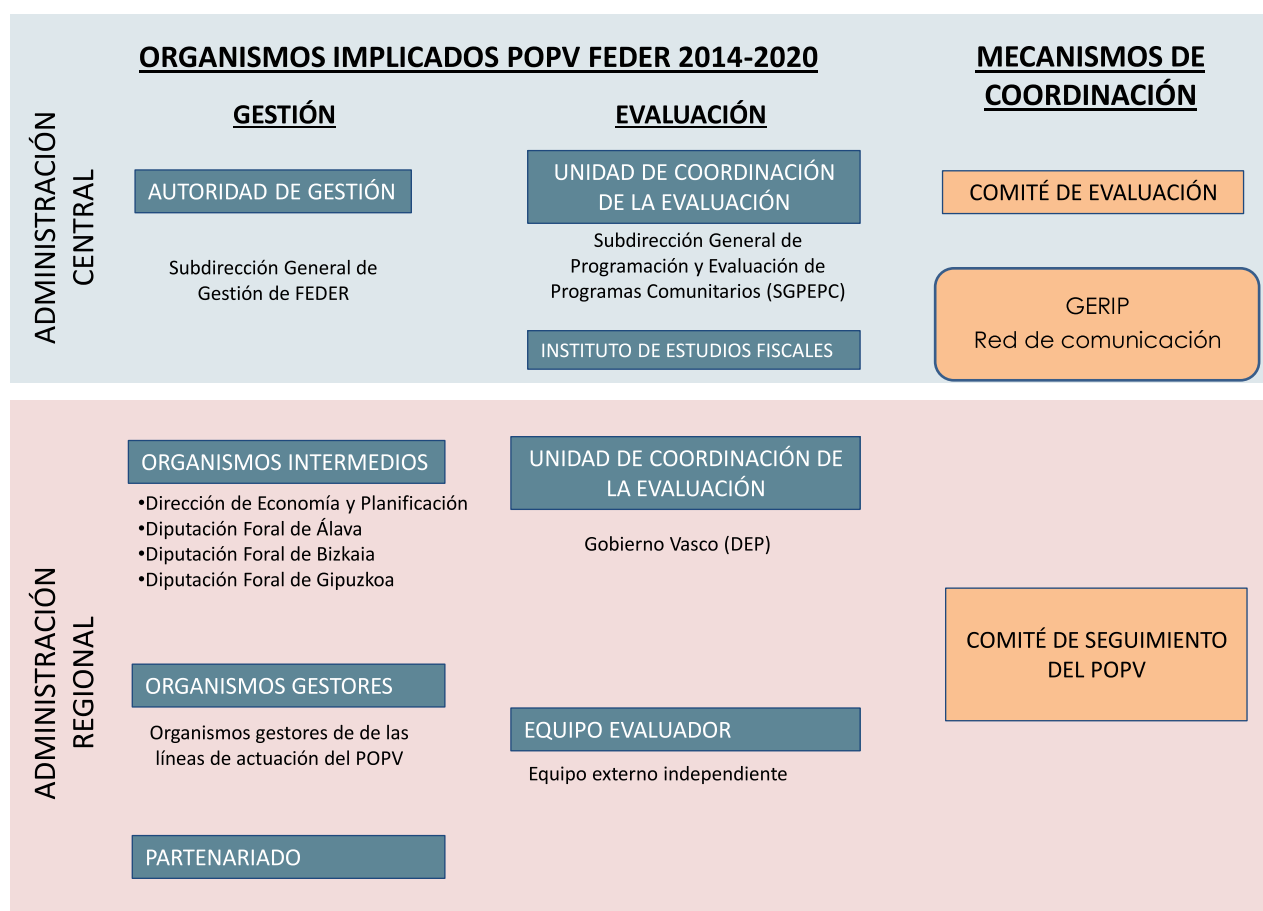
ORGANISMOS IMPLICADOS POPV FEDER 2014-2020

MECANISMOS DE COORDINACIÓN

ADMINISTRACIÓN CENTRAL

GESTIÓN

EVALUACIÓN

AUTORIDAD DE GESTIÓN

Subdirección General de Gestión de FEDER

UNIDAD DE COORDINACIÓN DE LA EVALUACIÓN

Subdirección General de Programación y Evaluación de Programas Comunitarios (SGPEPC)

INSTITUTO DE ESTUDIOS FISCALES

COMITÉ DE EVALUACIÓN

GERIP
Red de comunicación

ADMINISTRACIÓN REGIONAL

ORGANISMOS INTERMEDIOS

•Dirección de Economía y Planificación
•Diputación Foral de Álava
•Diputación Foral de Bizkaia
•Diputación Foral de Gipuzkoa

UNIDAD DE COORDINACIÓN DE LA EVALUACIÓN

Gobierno Vasco (DEP)

COMITÉ DE SEGUIMIENTO DEL POPV

ORGANISMOS GESTORES

Organismos gestores de de las líneas de actuación del POPV

EQUIPO EVALUADOR

Equipo externo independiente

PARTENARIADO